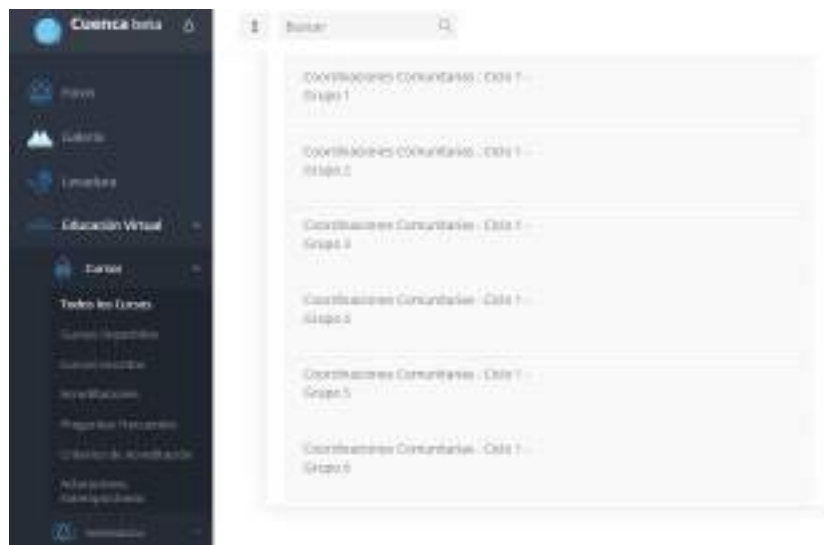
Cuenca beta

Foros

Galería

Lenadora

Educación Virtual

Cursos

Todos los Cursos

Cursos Disponibles

Cursos Inscritos

Acreditaciones

Preguntas Frecuentes

Criterios de Acreditación

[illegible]

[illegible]

Buscar

Coordinaciones Comunitarias - Ciclo 1 - Grupo 1

Coordinaciones Comunitarias - Ciclo 1 - Grupo 2

Coordinaciones Comunitarias - Ciclo 1 - Grupo 3

Coordinaciones Comunitarias - Ciclo 1 - Grupo 4

Coordinaciones Comunitarias - Ciclo 1 - Grupo 5

Coordinaciones Comunitarias - Ciclo 1 - Grupo 6